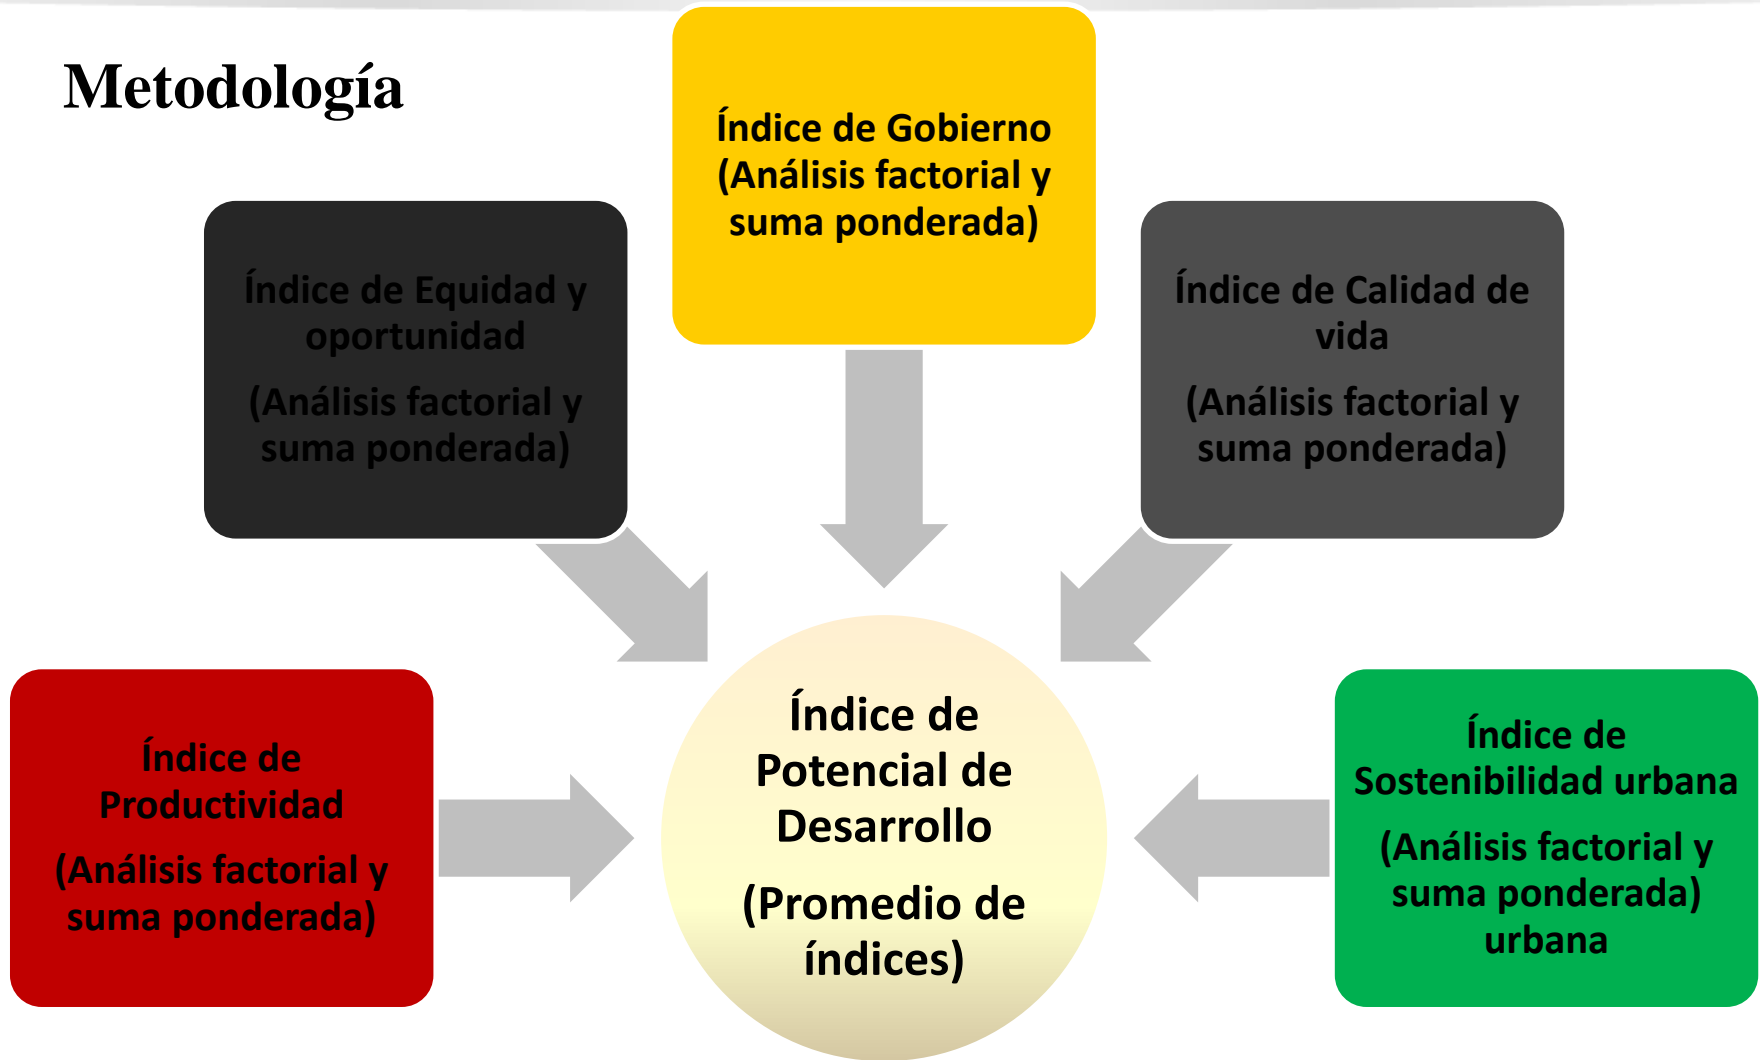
Metodología

Índice de Gobierno (Análisis factorial y suma ponderada)

Índice de Equidad y oportunidad

(Análisis factorial y suma ponderada)

Índice de Calidad de vida

(Análisis factorial y suma ponderada)

Índice de Productividad

(Análisis factorial y suma ponderada)

Índice de Potencial de Desarrollo

(Promedio de índices)

Índice de Sostenibilidad urbana

(Análisis factorial y suma ponderada) urbana